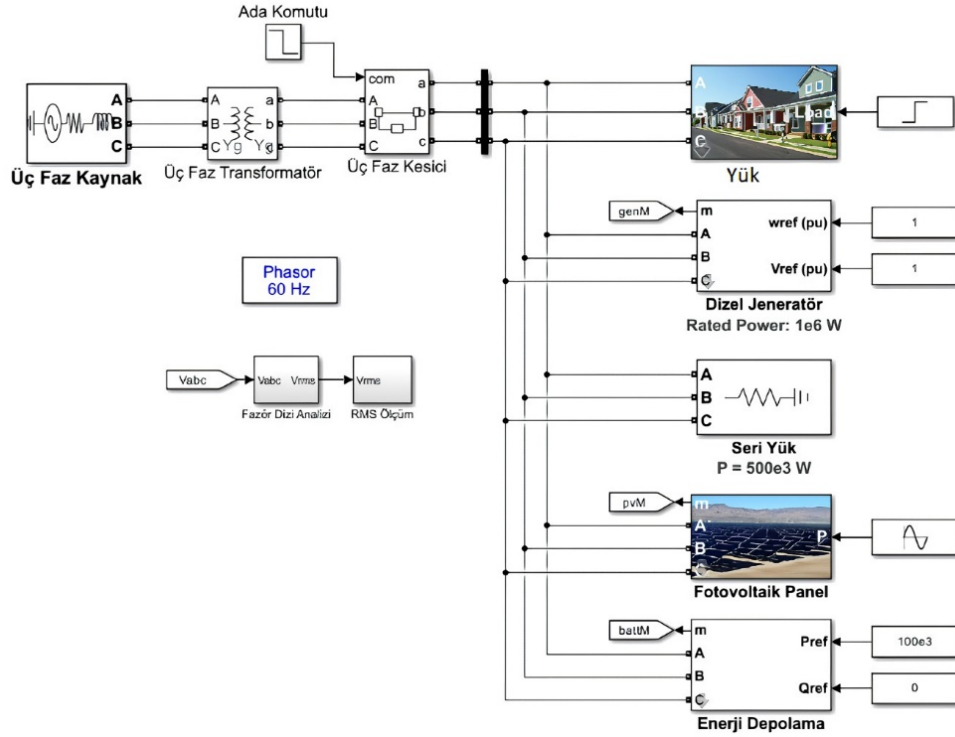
Ada Komutu

A
B
C
Üç Faz Kaynak

A
B
C
a
b
c
Yg
Yg
Üç Faz Transformatör

com
A
B
C
a
b
c
Üç Faz Kesici

A
B
C
Load
Yük

genM
m
A
B
C
wref (pu)
Vref (pu)
1
1
Dizel Jeneratör
Rated Power: 1e6 W

Phasor
60 Hz

Vabc
Vabc
Vrms
Fazör Dizi Analizi
Vrms
RMS Ölçüm

A
B
C
Seri Yük
P = 500e3 W

pvM
m
A
B
C
P
Fotovoltaik Panel

battM
m
A
B
C
Pref
Qref
100e3
0
Enerji Depolama